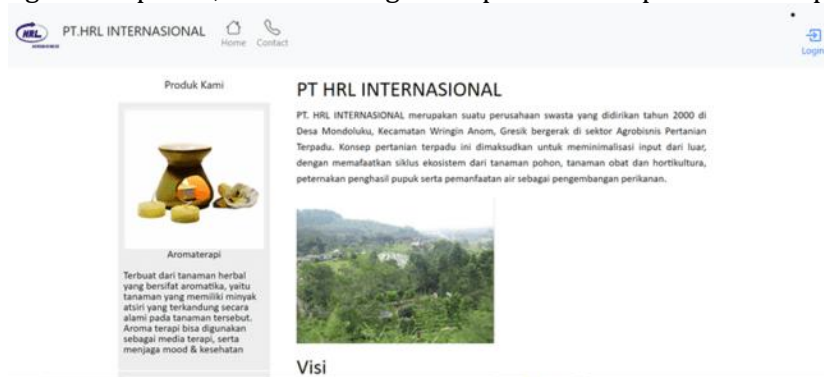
HRL PT.HRL INTERNASIONAL Home Contact Login

Produk Kami

Aromaterapi

Terbuat dari tanaman herbal yang bersifat aromatika, yaitu tanaman yang memiliki minyak atsiri yang terkandung secara alami pada tanaman tersebut. Aroma terapi bisa digunakan sebagai media terapi, serta menjaga mood & kesehatan

PT HRL INTERNASIONAL

PT. HRL INTERNASIONAL merupakan suatu perusahaan swasta yang didirikan tahun 2000 di Desa Mondoluku, Kecamatan Wringin Anom, Gresik bergerak di sektor Agrobisnis Pertanian Terpadu. Konsep pertanian terpadu ini dimaksudkan untuk meminimalisasi input dari luar, dengan memafaatkan siklus ekosistem dari tanaman pohon, tanaman obat dan hortikultura, peternakan penghasil pupuk serta pemanfaatan air sebagai pengembangan perikanan.

Visi